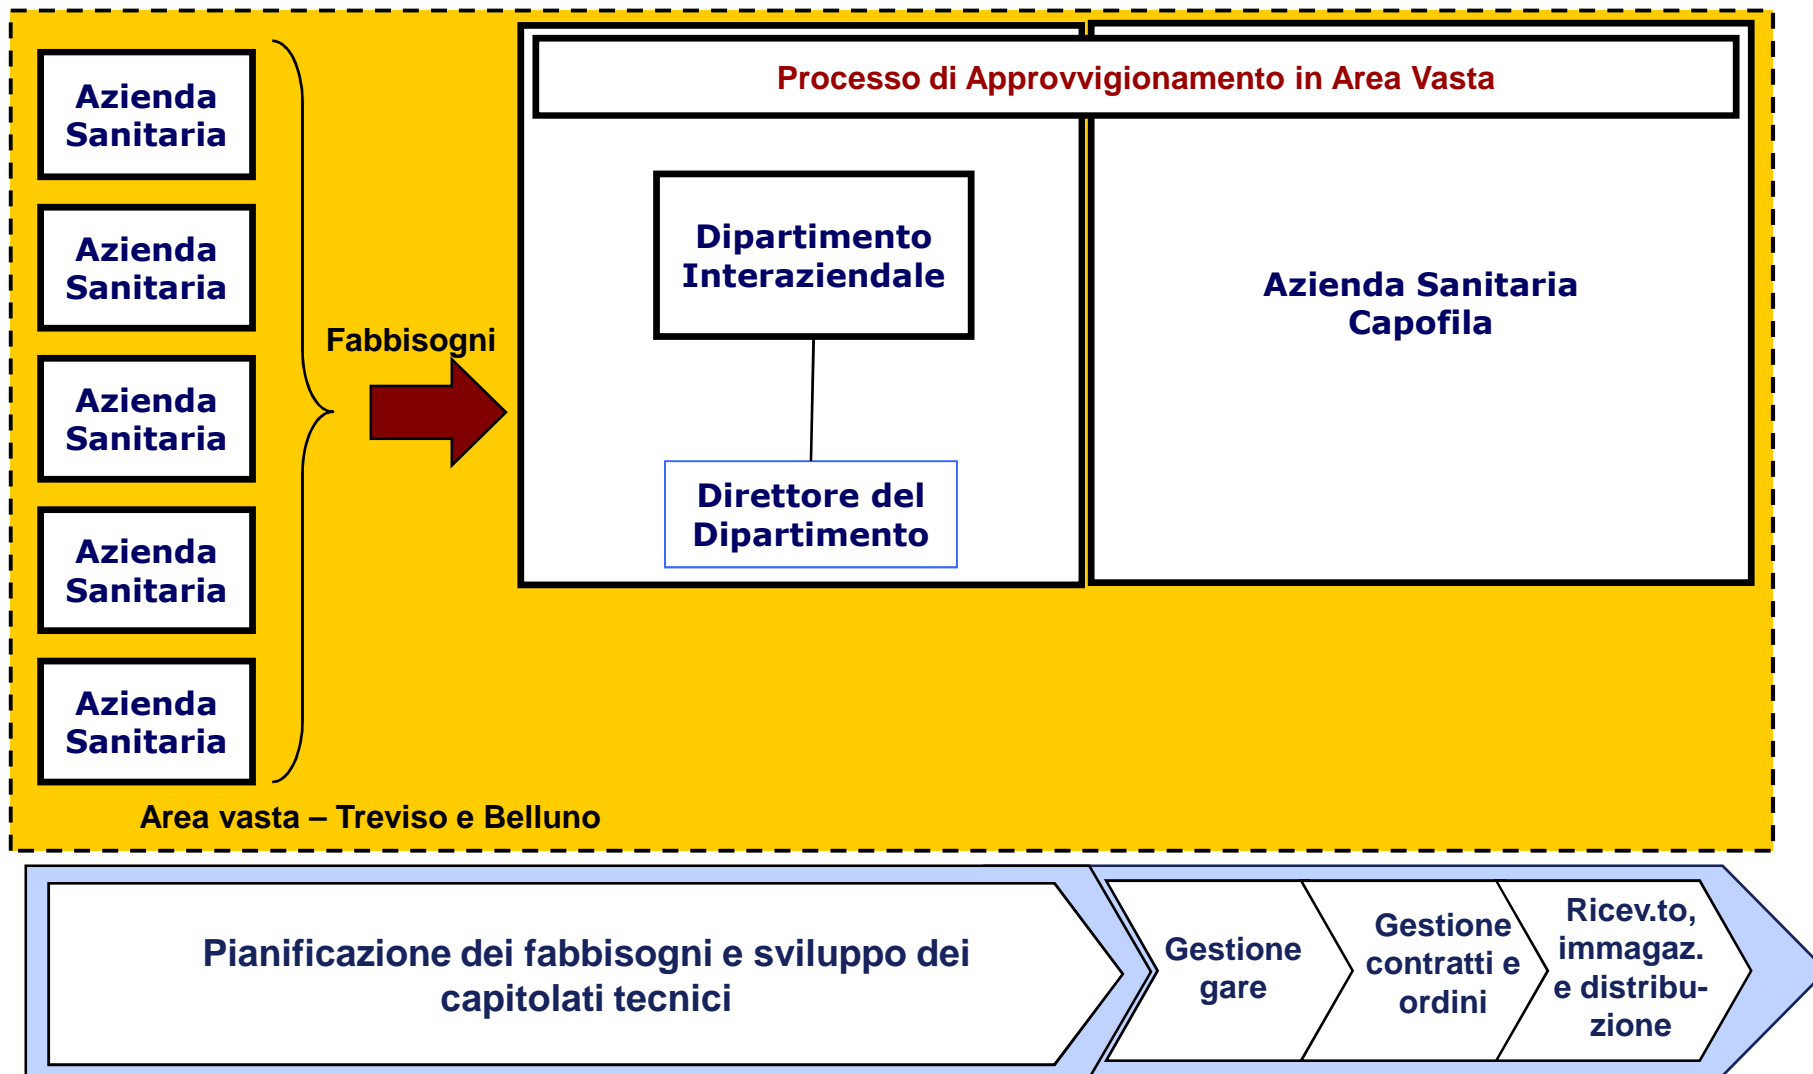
Azienda Sanitaria

Azienda Sanitaria

Azienda Sanitaria

Azienda Sanitaria

Azienda Sanitaria

Fabbisogni

Processo di Approvvigionamento in Area Vasta

Dipartimento Interaziendale

Direttore del Dipartimento

Azienda Sanitaria Capofila

Area vasta – Treviso e Belluno

Pianificazione dei fabbisogni e sviluppo dei capitolati tecnici

Gestione gare

Gestione contratti e ordini

Ricev.to, immagaz. e distribuzione